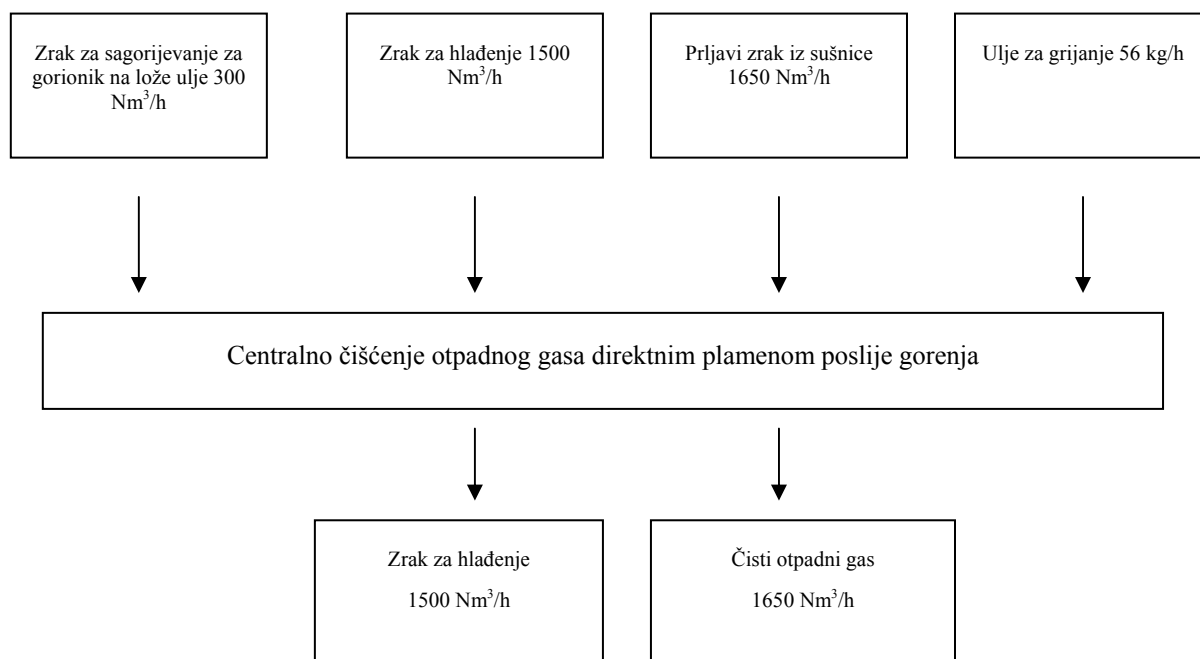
Zrak za sagorijevanje za gorionik na lože ulje 300 $Nm^3/h$

Zrak za hlađenje 1500 $Nm^3/h$

Prljavi zrak iz sušnice 1650 $Nm^3/h$

Ulje za grijanje 56 kg/h

Centralno čišćenje otpadnog gasa direktnim plamenom poslije gorenja

Zrak za hlađenje

1500 $Nm^3/h$

Čisti otpadni gas

1650 $Nm^3/h$